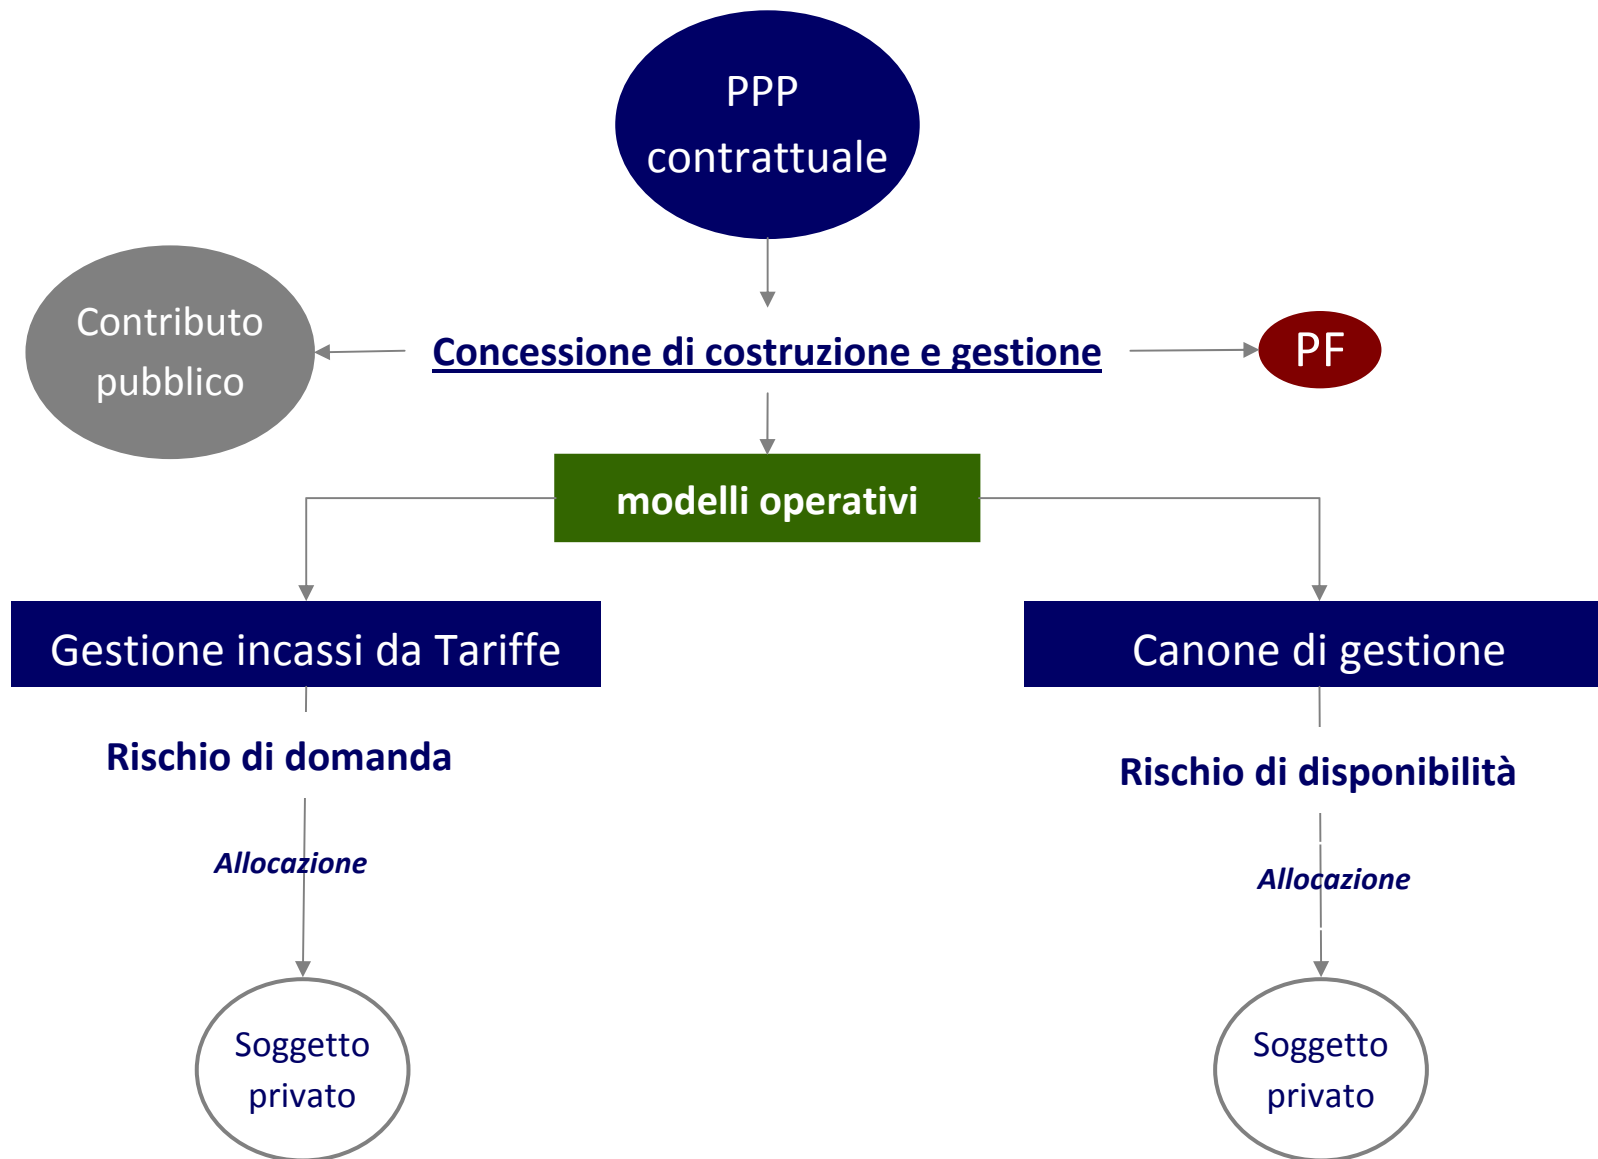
PPP contrattuale

Contributo pubblico

Concessione di costruzione e gestione

PF

modelli operativi

Gestione incassi da Tariffe

Canone di gestione

Rischio di domanda

Rischio di disponibilità

Allocazione

Allocazione

Soggetto privato

Soggetto privato